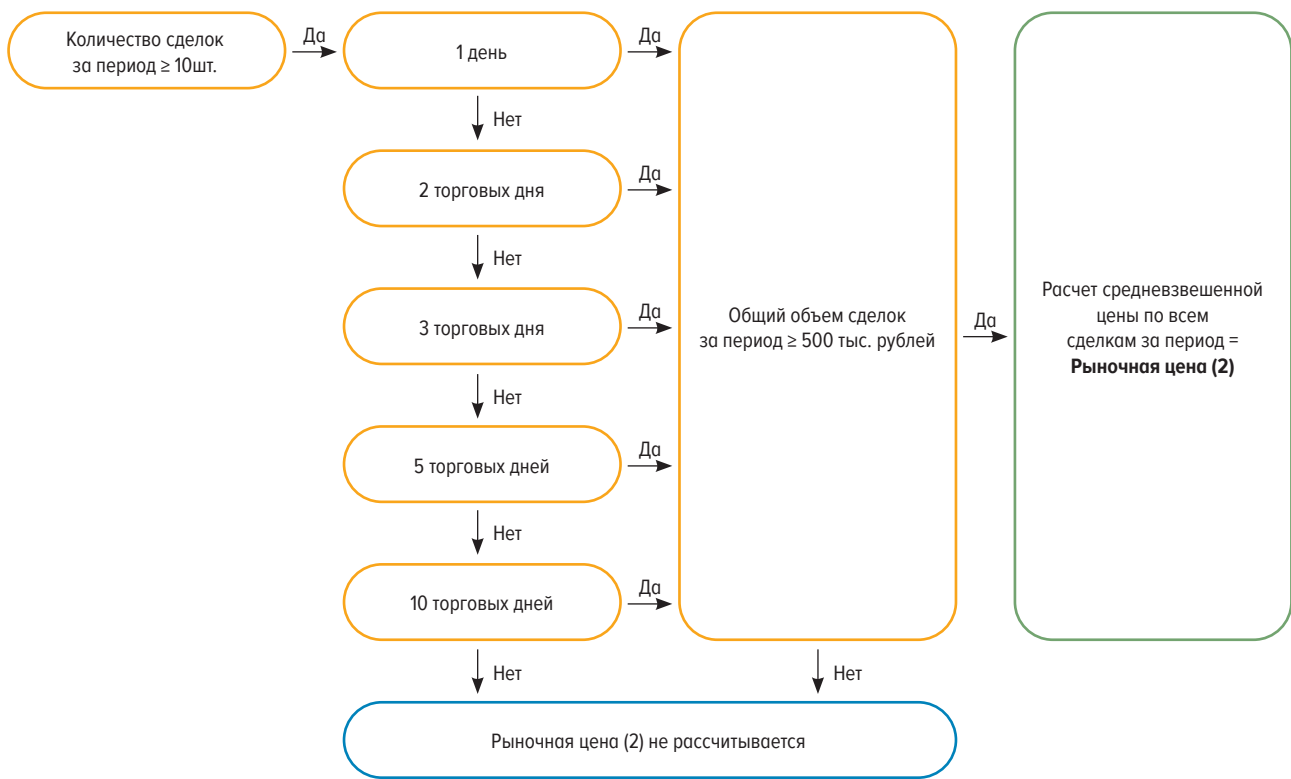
Количество сделок за период ≥ 10шт.

Да

1 день

Да

Нет

2 торговых дня

Да

Нет

3 торговых дня

Да

Нет

5 торговых дней

Да

Нет

10 торговых дней

Да

Общий объем сделок за период ≥ 500 тыс. рублей

Да

Расчет средневзвешенной цены по всем сделкам за период = **Рыночная цена (2)**

Нет

Нет

Рыночная цена (2) не рассчитывается